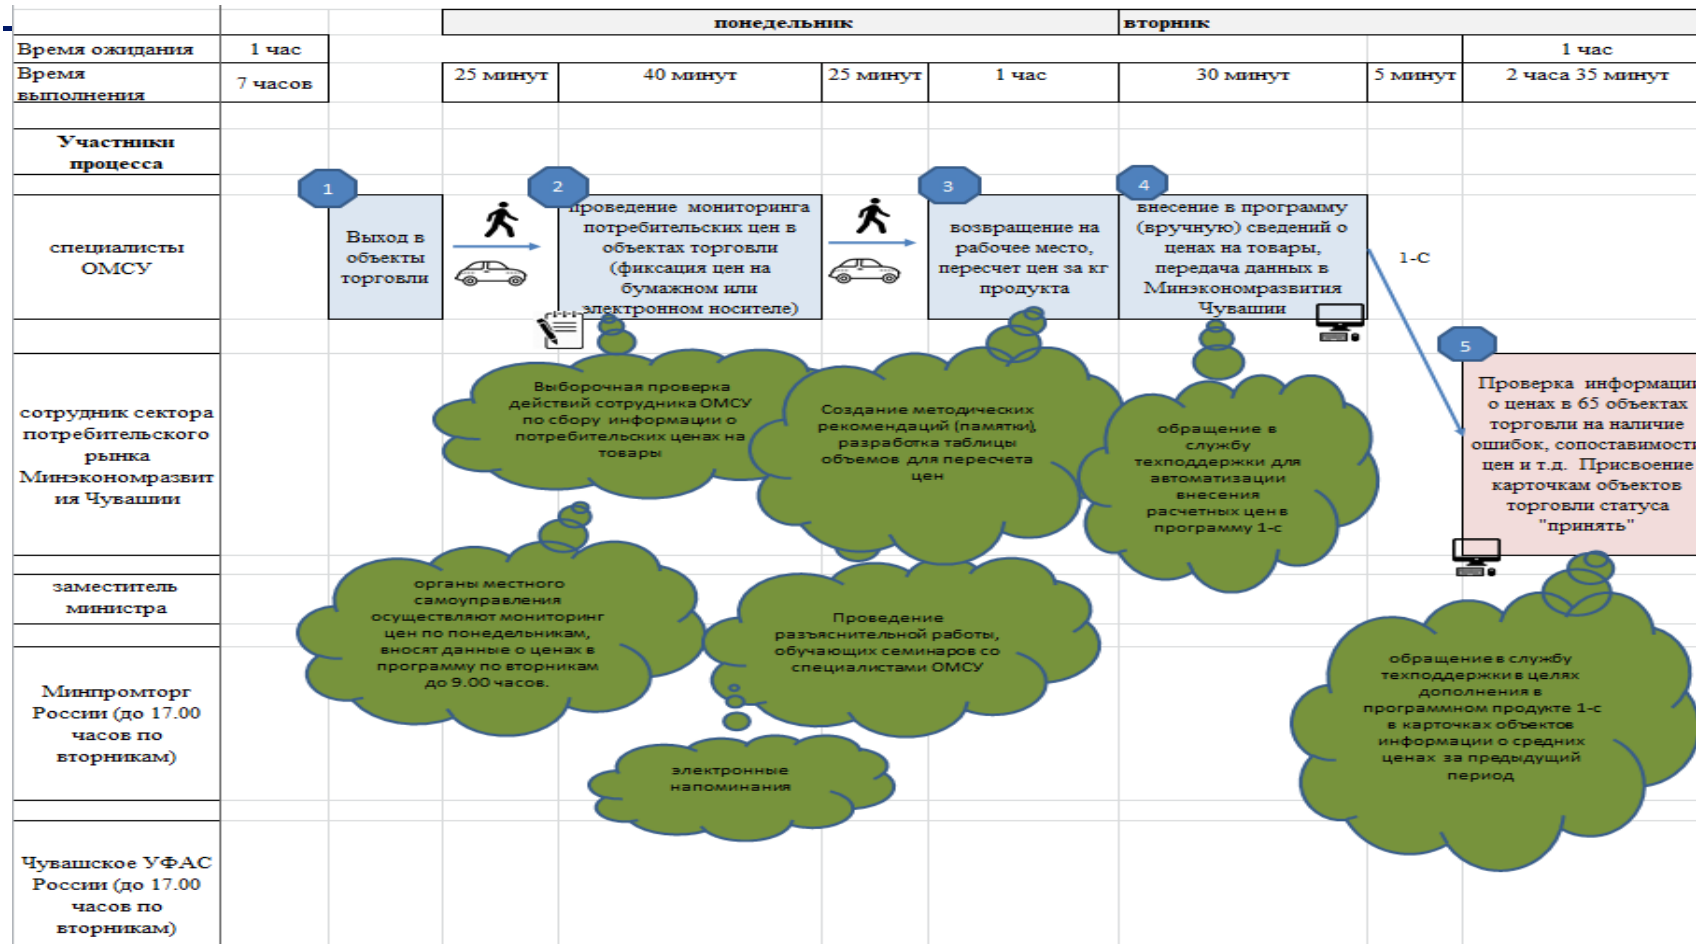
понедельник

вторник

Время ожидания | 1 час | 1 час

Время выполнения | 7 часов | 25 минут | 40 минут | 25 минут | 1 час | 30 минут | 5 минут | 2 часа 35 минут

Участники процесса

специалисты ОМСУ

1

Выход в объекты торговли

2

проведение мониторинга потребительских цен в объектах торговли (фиксация цен на бумажном или электронном носителе)

3

возвращение на рабочее место, пересчет цен за кг продукта

4

внесение в программу (вручную) сведений о ценах на товары, передача данных в Минэкономразвития Чувашии

1-С

сотрудник сектора потребительского рынка Минэкономразвития Чувашии

5

Проверка информаци о ценах в 65 объектах торговли на наличие ошибок, сопоставимост цен и т.д. Присвоение карточкам объектов торговли статуса "принять"

Выборочная проверка действий сотрудника ОМСУ по сбору информации о потребительских ценах на товары

Создание методических рекомендаций (памятки), разработка таблицы объемов для пересчета цен

обращение в службу техподдержки для автоматизации внесения расчетных цен в программу 1-с

заместитель министра

органы местного самоуправления осуществляют мониторинг цен по понедельникам, вносят данные о ценах в программу по вторникам до 9.00 часов.

Проведение разъяснительной работы, обучающих семинаров со специалистами ОМСУ

обращение в службу техподдержки в целях дополнения в программном продукте 1-с в карточках объектов информации о средних ценах за предыдущий период

Минпромторг России (до 17.00 часов по вторникам)

электронные напоминания

Чувашское УФАС России (до 17.00 часов по вторникам)